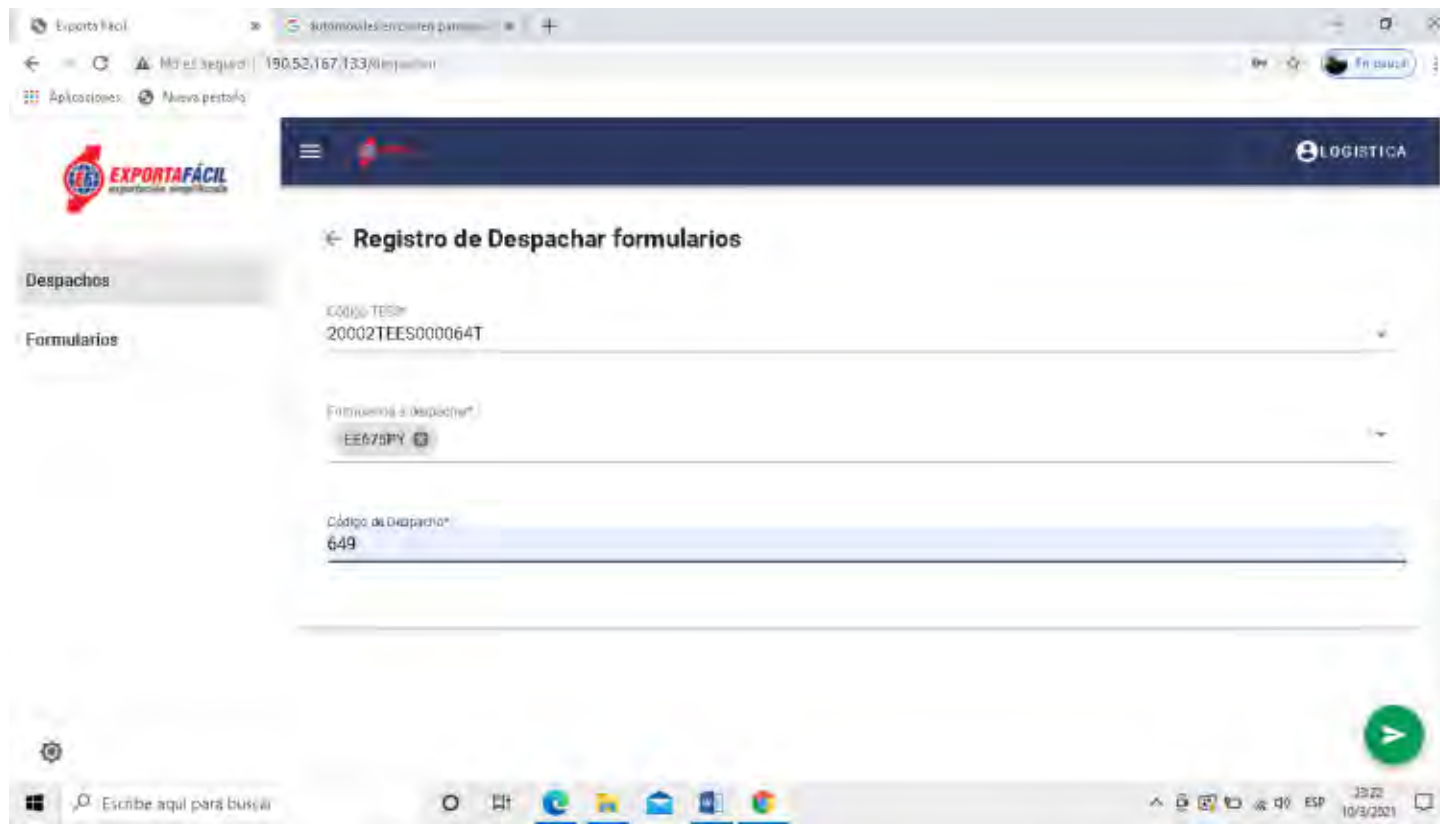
Exporta Fácil
automoviles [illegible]
No es seguro | 190.52.167.133/despachos
En pausa
Aplicaciones Nueva pestaña

EXPORTAFÁCIL
exportación simplificada

LOGISTICA

Despachos
Formularios

← Registro de Despachar formularios

Código TEES*
20002TEES000064T

Formularios a despachar*
EE675PY

Código de Despacho*
649

Escribe aquí para buscar
ESP
23:23
10/3/2021